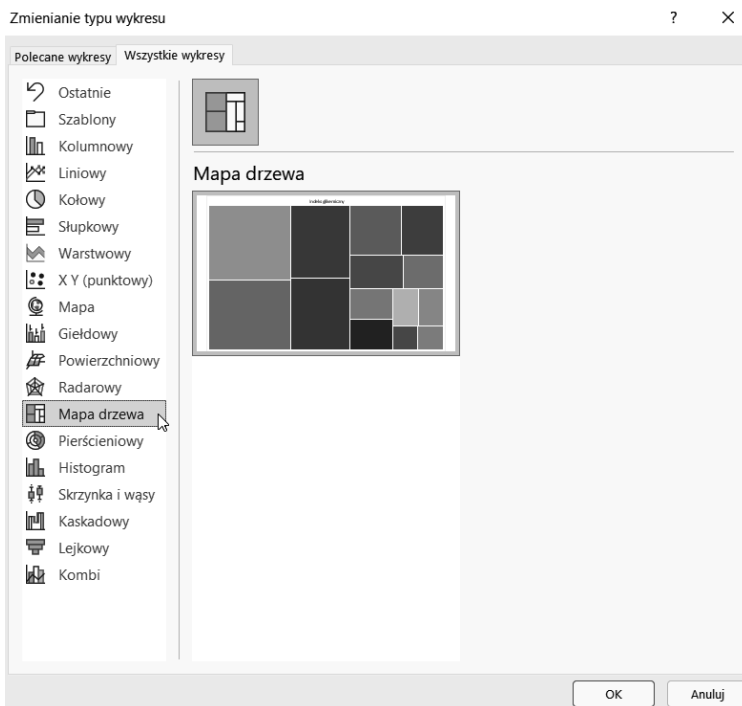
Zmienianie typu wykresu

?

×

Polecane wykresy

Wszystkie wykresy

Ostatnie
Szablony
Kolumnowy
Liniowy
Kołowy
Słupkowy
Warstwowy
X Y (punktowy)
Mapa
Giełdowy
Powierzchniowy
Radarowy
Mapa drzewa
Pierścieniowy
Histogram
Skrzynka i wąsy
Kaskadowy
Lejkowy
Kombi

Mapa drzewa

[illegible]

OK

Anuluj